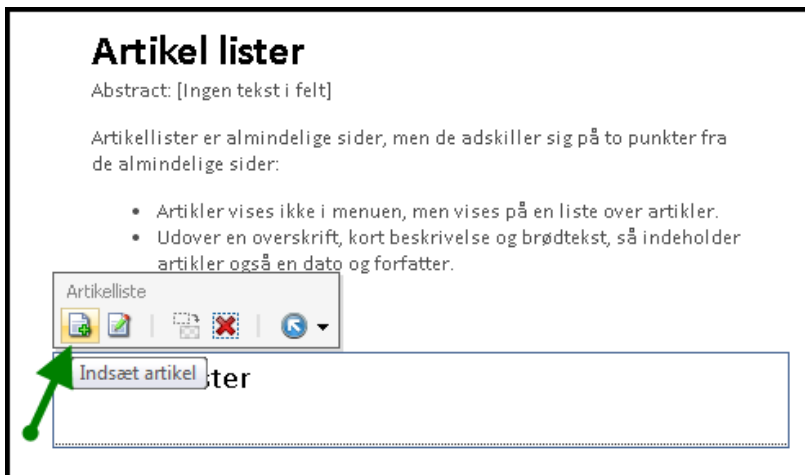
Artikel lister

Abstract: [Ingen tekst i felt]

Artikellister er almindelige sider, men de adskiller sig på to punkter fra de almindelige sider:

- Artikler vises ikke i menuen, men vises på en liste over artikler.
- Udover en overskrift, kort beskrivelse og brødtekst, så indeholder artikler også en dato og forfatter.

Artikelliste

Indsæt artikel

ster